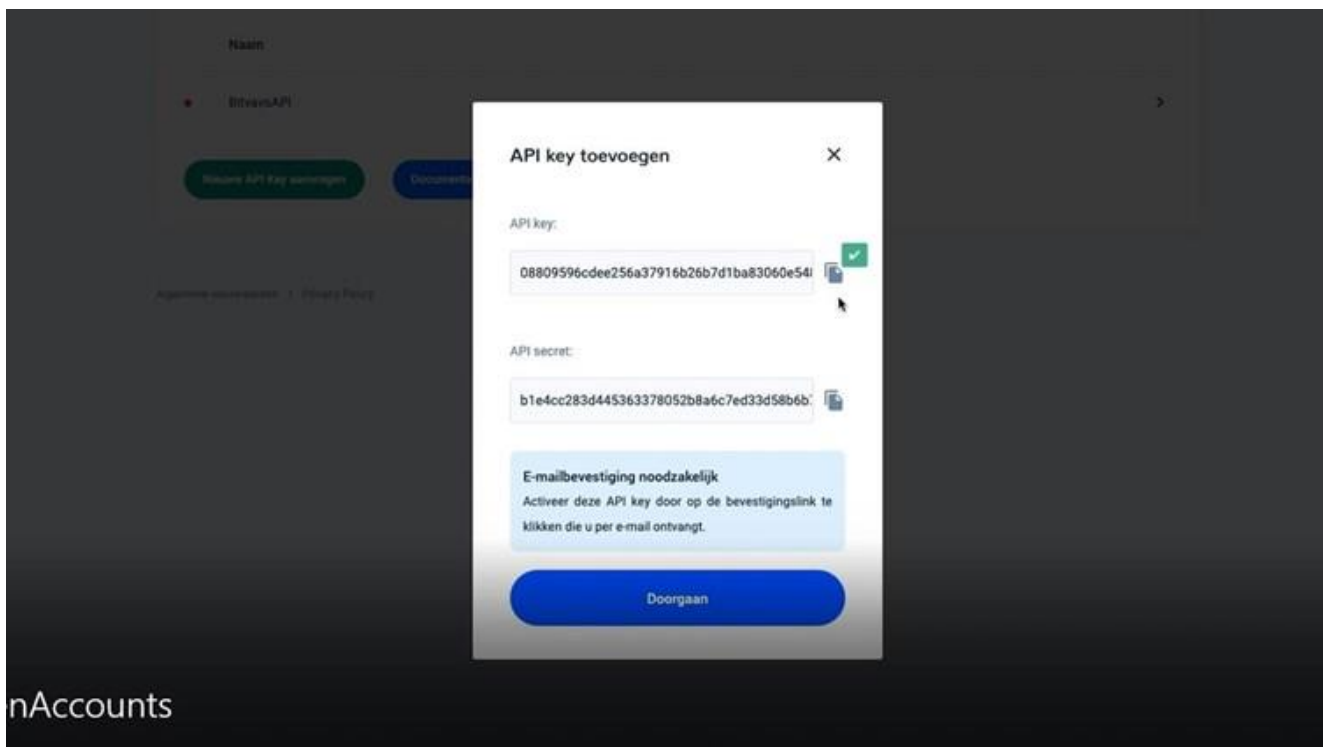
Naam

BitvavoAPI

Nieuwe API Key aanvragen

Documentatie

Algemene voorwaarden | Privacy Policy

API key toevoegen

×

API key:

08809596cdee256a37916b26b7d1ba83060e54

API secret:

b1e4cc283d445363378052b8a6c7ed33d58b6b

E-mailbevestiging noodzakelijk

Activeer deze API key door op de bevestigingslink te klikken die u per e-mail ontvangt.

Doorgaan

nAccounts